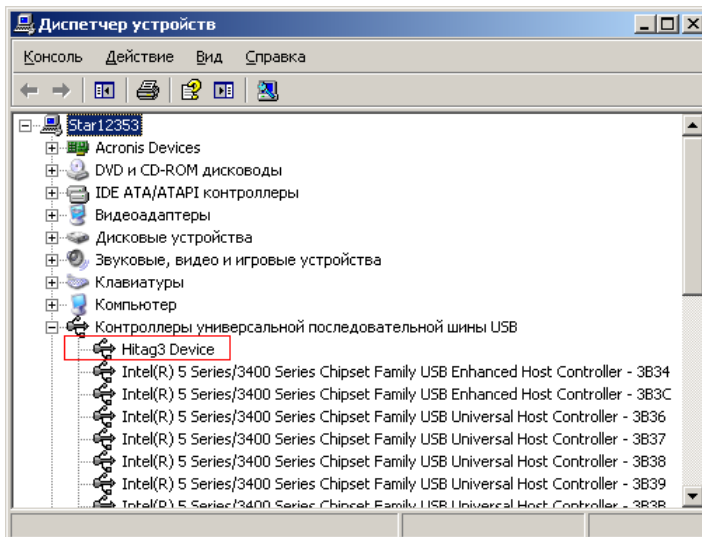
Диспетчер устройств

Консоль Действие Вид Справка

Star12353
Acronis Devices
DVD и CD-ROM дисководы
IDE ATA/ATAPI контроллеры
Видеоадаптеры
Дисковые устройства
Звуковые, видео и игровые устройства
Клавиатуры
Компьютер
Контроллеры универсальной последовательной шины USB
Hitag3 Device
Intel(R) 5 Series/3400 Series Chipset Family USB Enhanced Host Controller - 3B34
Intel(R) 5 Series/3400 Series Chipset Family USB Enhanced Host Controller - 3B3C
Intel(R) 5 Series/3400 Series Chipset Family USB Universal Host Controller - 3B36
Intel(R) 5 Series/3400 Series Chipset Family USB Universal Host Controller - 3B37
Intel(R) 5 Series/3400 Series Chipset Family USB Universal Host Controller - 3B38
Intel(R) 5 Series/3400 Series Chipset Family USB Universal Host Controller - 3B39
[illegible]